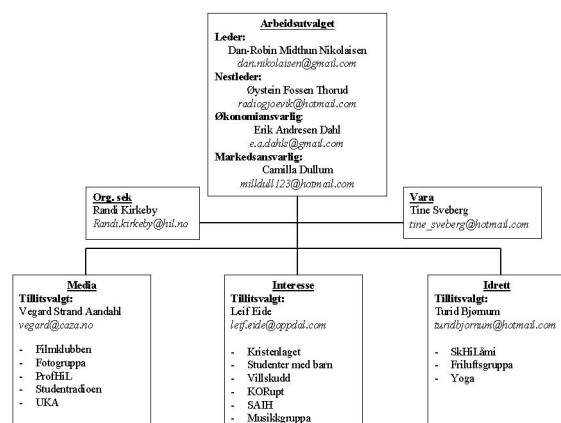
Arbeidsutvalget
Leder:
Dan-Robin Midthun Nikolaisen
dan.nikolaisen@gmail.com
Nestleder:
Øystein Fossen Thorud
radiogjoevik@hotmail.com
Økonomiansvarlig:
Erik Andresen Dahl
e.a.dahls@gmail.com
Markedsansvarlig:
Camilla Dullum
milldull123@hotmail.com

Org. sek
Randi Kirkeby
Randi.kirkeby@hil.no

Vara
Tine Sveberg
tine_sveberg@hotmail.com

Media
Tillitsvalgt:
Vegard Strand Aandahl
vegard@caza.no

- Filmklubben
- Fotogruppa
- ProfHiL
- Studentradioen
- UKA

Interesse
Tillitsvalgt:
Leif Eide
leif.eide@oppdal.com

- Kristenlaget
- Studenter med barn
- Villskudd
- KORupt
- SAIH
- Musikkgruppa

Idrett
Tillitsvalgt:
Turid Bjørnum
turidbjornum@hotmail.com

- SkHiLåmi
- Friluftsgruppa
- Yoga